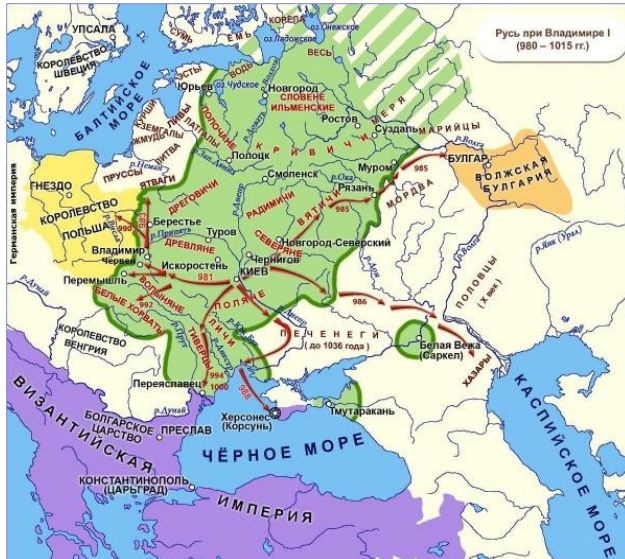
Русь при Владимире I
(980 – 1015 гг.)

УПСАЛА
КОРОЛЕВСТВО ШВЕЦИЯ
БАЛТИЙСКОЕ МОРЕ
КОРЕЛА
оз.Онежское
оз.Ладожское
ЕМЬ
СУМЬ
ВЕСЬ
ВОДЬ
ЧУДЬ
оз.Чудское
Юрьев
Новгород
СЛОВЕНЕ ИЛЬМЕНСКИЕ
Ростов
Суздаль
МЕРЯ
МАРИЙЦЫ
КУРШИ
ЗЕМИГАЛЫ
ЖМУДЬ
ЛИТВА
ЛИВЫ
ЛАТГАЛЫ
ПОЛОЧАНЕ
Полоцк
КРИВИЧИ
Смоленск
Муром
985
БУЛГАР
ВОЛЖСКАЯ БУЛГАРИЯ
Рязань
МОРДВА
ПРУССЫ
ЯТВАГИ
ДРЕГОВИЧИ
РАДИМИЧИ
ВЯТИЧИ
985
ГНЕЗДО
КОРОЛЕВСТВО ПОЛЬША
Германская империя
990
Берестье
Туров
Владимир
Червен
ДРЕВЛЯНЕ
Искоростень
СЕВЕРЯНЕ
Новгород-Северский
Чернигов
981
КИЕВ
Перемышль
ВОЛЫНЯНЕ
ПОЛЯНЕ
992
БЕЛЫЕ ХОРВАТЫ
УЛИЧИ
ТИВЕРЦЫ
986
ПОЛОВЦЫ (Х век)
ПЕЧЕНЕГИ (до 1036 года)
Белая Вежа (Саркел)
ХАЗАРЫ
КОРОЛЕВСТВО ВЕНГРИЯ
р.Дунай
994
1000
Переяславец
Херсонес (Корсунь)
Тмутаракань
ВИЗАНТИЙСКАЯ
БОЛГАРСКОЕ ЦАРСТВО
ПРЕСЛАВ
ЧЁРНОЕ МОРЕ
КАСПИЙСКОЕ МОРЕ
КОНСТАНТИНОПОЛЬ (ЦАРЬГРАД)
ИМПЕРИЯ